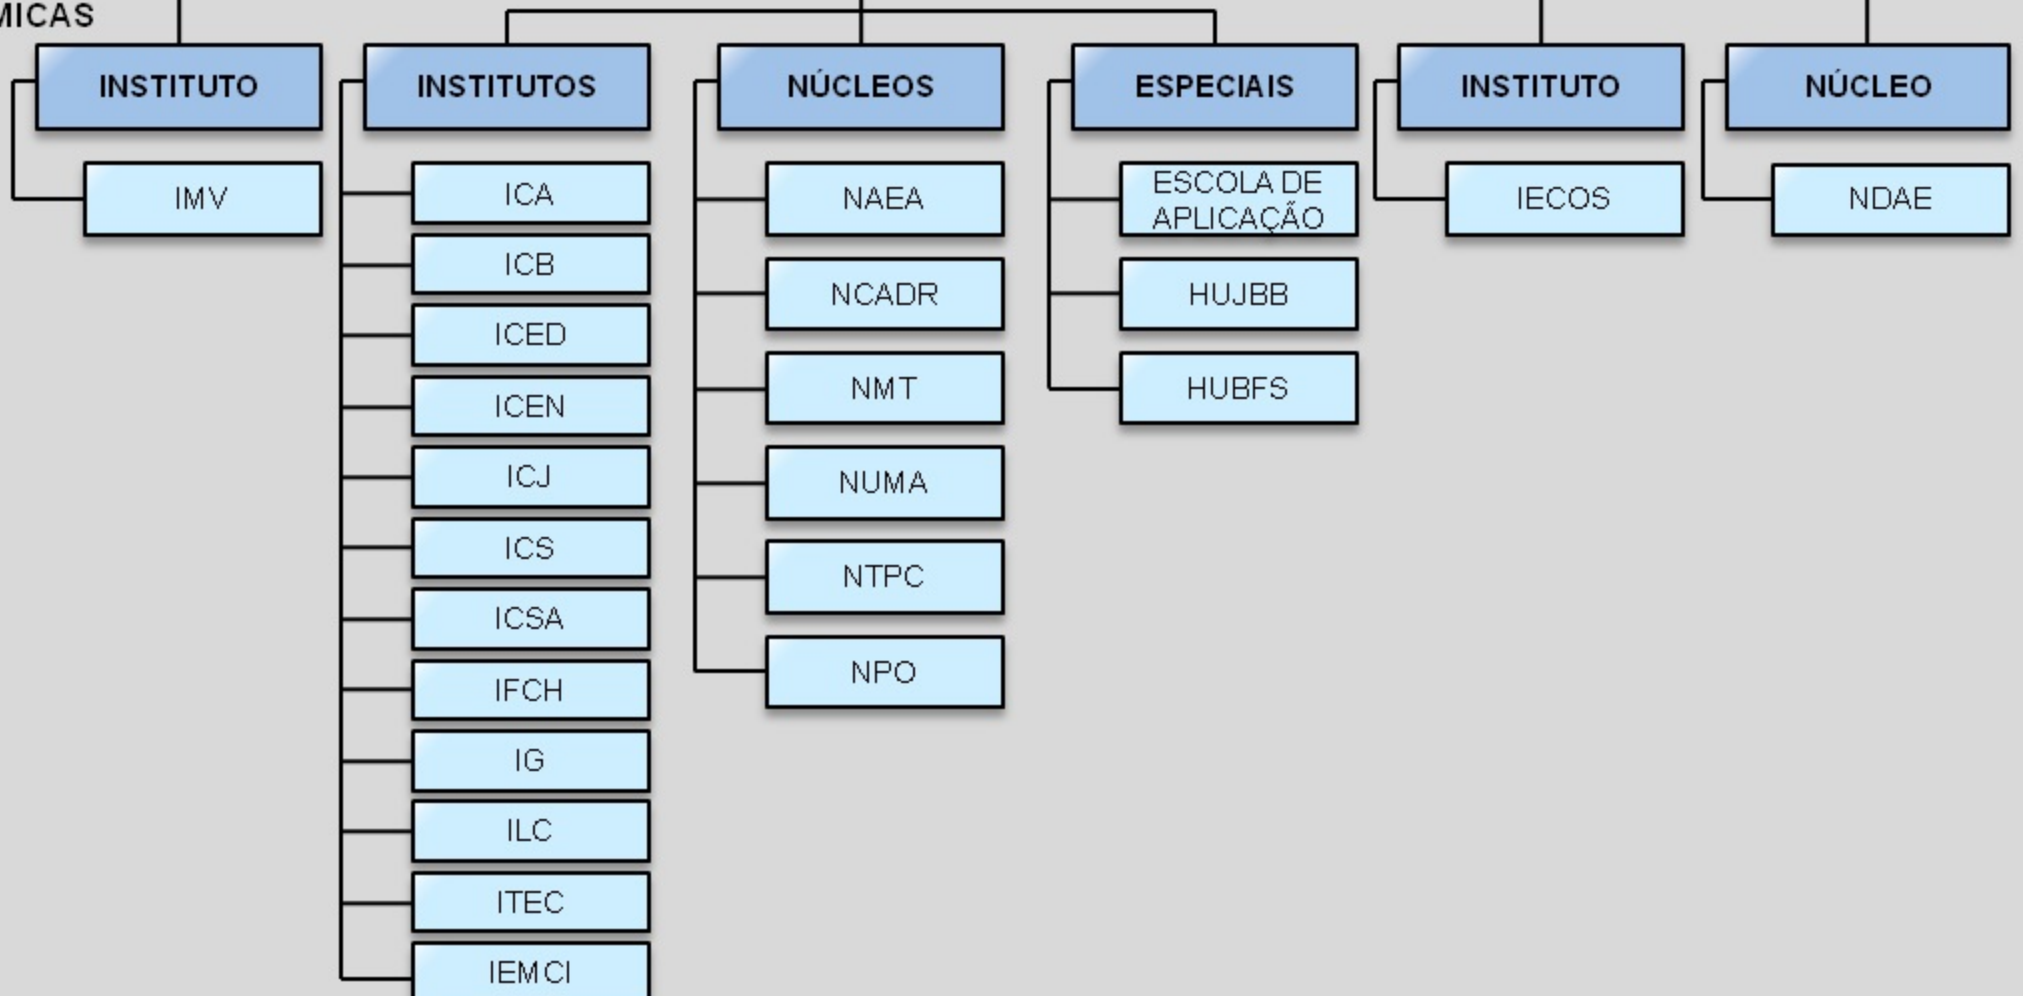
MICAS

INSTITUTO

IMV

INSTITUTOS

ICA

ICB

ICED

ICEN

ICJ

ICS

ICSA

IFCH

IG

ILC

ITEC

IEMCI

NÚCLEOS

NAEA

NCADR

NMT

NUMA

NTPC

NPO

ESPECIAIS

ESCOLA DE APLICAÇÃO

HUJBB

HUBFS

INSTITUTO

IECOS

NÚCLEO

NDAE